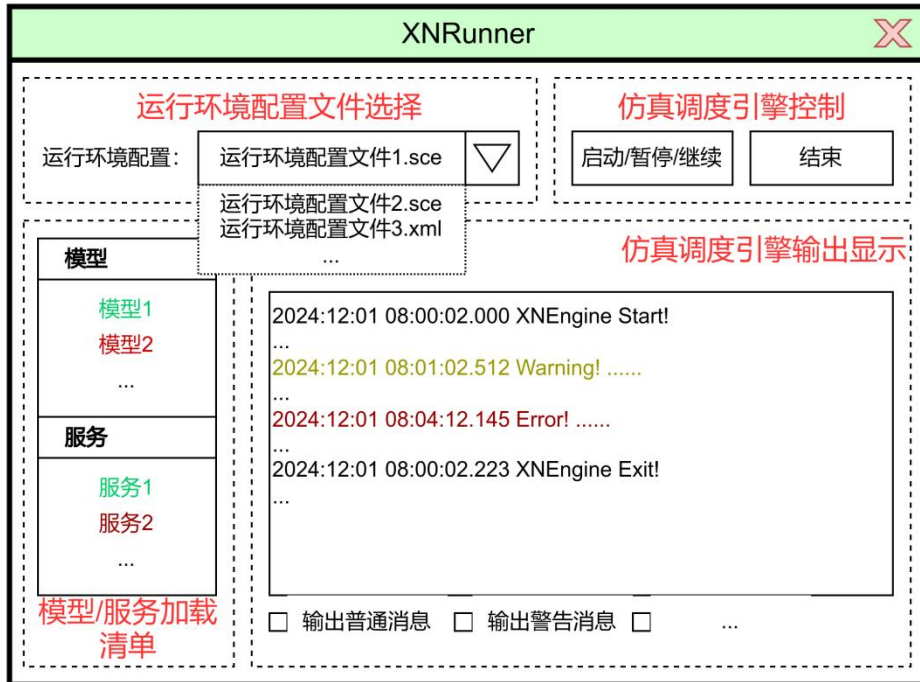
XNRunner

运行环境配置文件选择

运行环境配置： 运行环境配置文件1.sce

运行环境配置文件2.sce
运行环境配置文件3.xml
...

仿真调度引擎控制

启动/暂停/继续 结束

模型

模型1
模型2
...

服务

服务1
服务2
...

模型/服务加载清单

仿真调度引擎输出显示

2024:12:01 08:00:02.000 XNEngine Start!
...
2024:12:01 08:01:02.512 Warning! ......
...
2024:12:01 08:04:12.145 Error! ......
...
2024:12:01 08:00:02.223 XNEngine Exit!
...

☐ 输出普通消息 ☐ 输出警告消息 ☐ ...